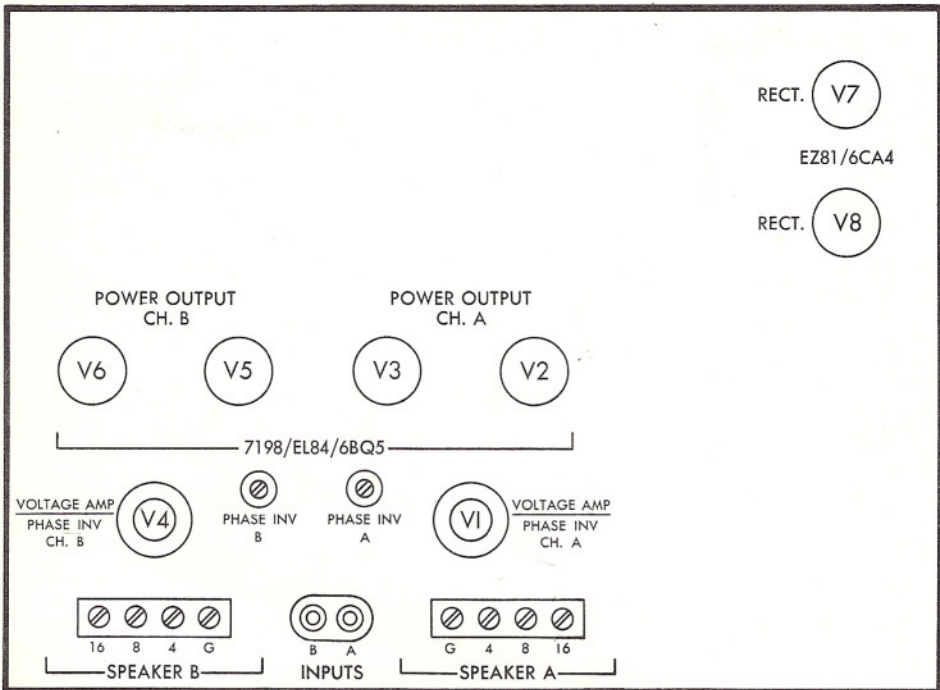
RECT. V7

EZ81/6CA4

RECT. V8

POWER OUTPUT
CH. B

POWER OUTPUT
CH. A

V6 V5 V3 V2

7198/EL84/6BQ5

VOLTAGE AMP
PHASE INV
CH. B

V4

PHASE INV
B

PHASE INV
A

VI

VOLTAGE AMP
PHASE INV
CH. A

16 8 4 G

SPEAKER B

B A

INPUTS

G 4 8 16

SPEAKER A